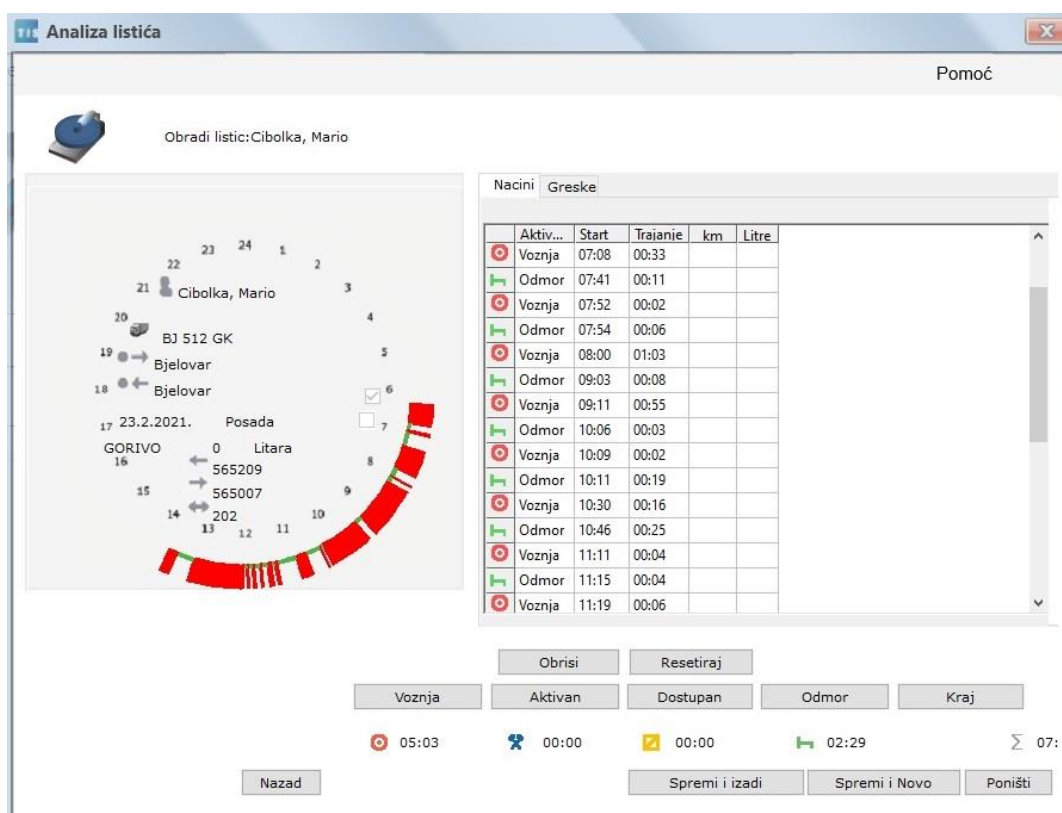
Analiza listića

Pomoć

Obradi listic:Cibolka, Mario

24 1 2 3 4 5 6 7 8 9 10 11 12 13 14 15 16 17 18 19 20 21 22 23

Cibolka, Mario
BJ 512 GK
Bjelovar
Bjelovar
23.2.2021. Posada
GORIVO 0 Litara
565209
565007
202

Nacini Greske

| | Aktiv... | Start | Trajanie | km | Litre |
|---|---|---|---|---|---|
| | Voznja | 07:08 | 00:33 | | |
| | Odmor | 07:41 | 00:11 | | |
| | Voznja | 07:52 | 00:02 | | |
| | Odmor | 07:54 | 00:06 | | |
| | Voznja | 08:00 | 01:03 | | |
| | Odmor | 09:03 | 00:08 | | |
| | Voznja | 09:11 | 00:55 | | |
| | Odmor | 10:06 | 00:03 | | |
| | Voznja | 10:09 | 00:02 | | |
| | Odmor | 10:11 | 00:19 | | |
| | Voznja | 10:30 | 00:16 | | |
| | Odmor | 10:46 | 00:25 | | |
| | Voznja | 11:11 | 00:04 | | |
| | Odmor | 11:15 | 00:04 | | |
| | Voznja | 11:19 | 00:06 | | |

Obrisi Resetiraj

Voznja Aktivan Dostupan Odmor Kraj

05:03 00:00 00:00 02:29 $\sum$ 07:

Nazad Spremi i izadi Spremi i Novo Poništi